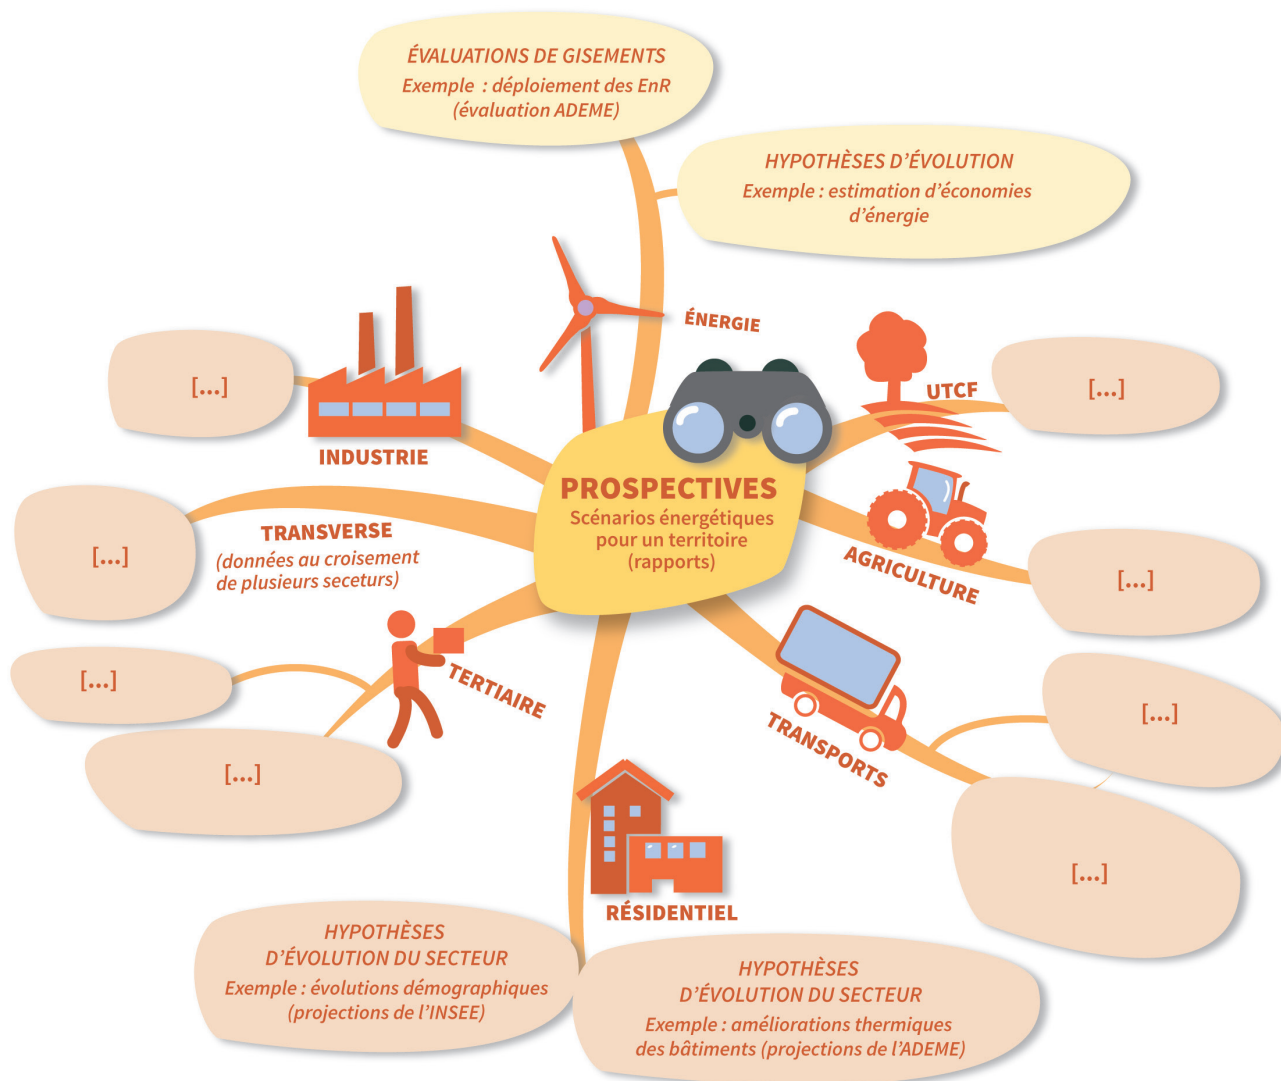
ÉVALUATIONS DE GISEMENTS
Exemple : déploiement des EnR (évaluation ADEME)

HYPOTHÈSES D'ÉVOLUTION
Exemple : estimation d'économies d'énergie

ÉNERGIE

[...]

INDUSTRIE

UTCF

[...]

PROSPECTIVES
Scénarios énergétiques pour un territoire (rapports)

[...]

TRANSVERSE
(données au croisement de plusieurs seceturs)

AGRICULTURE

[...]

[...]

TERTIAIRE

[...]

[...]

TRANSPORTS

[...]

RÉSIDENTIEL

HYPOTHÈSES D'ÉVOLUTION DU SECTEUR
Exemple : évolutions démographiques (projections de l'INSEE)

HYPOTHÈSES D'ÉVOLUTION DU SECTEUR
Exemple : améliorations thermiques des bâtiments (projections de l'ADEME)